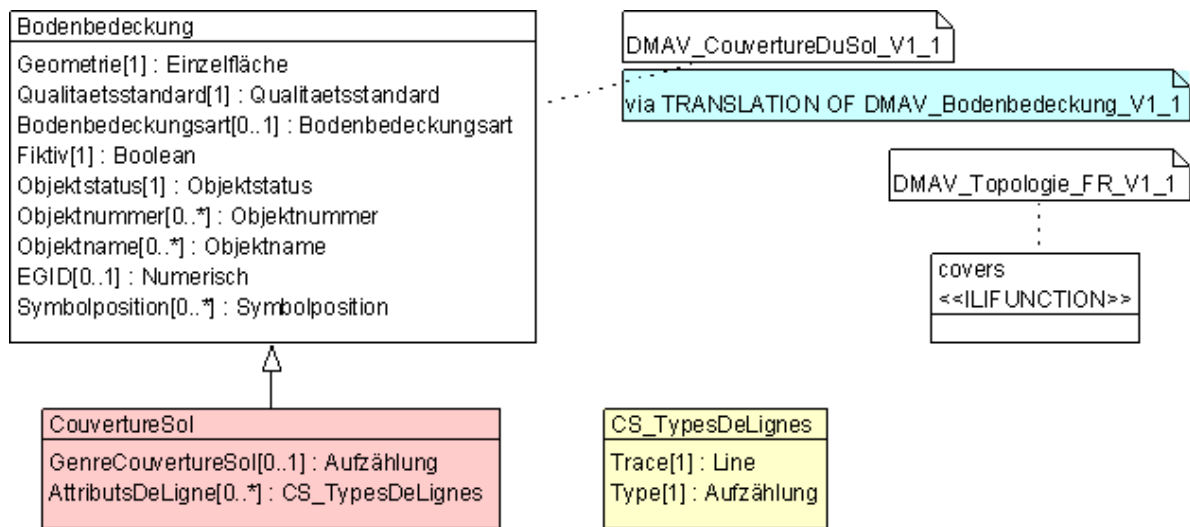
Bodenbedeckung

Geometrie[1] : Einzelfläche
Qualitaetsstandard[1] : Qualitaetsstandard
Bodenbedeckungsart[0..1] : Bodenbedeckungsart
Fiktiv[1] : Boolean
Objektstatus[1] : Objektstatus
Objektnummer[0..*] : Objektnummer
Objektname[0..*] : Objektname
EGID[0..1] : Numerisch
Symbolposition[0..*] : Symbolposition

DMAV_CouvertureDuSol_V1_1

via TRANSLATION OF DMAV_Bodenbedeckung_V1_1

DMAV_Topologie_FR_V1_1

covers
<<ILIFUNCTION>>

CouvertureSol

GenreCouvertureSol[0..1] : Aufzählung
AttributsDeLigne[0..*] : CS_TypesDeLignes

CS_TypesDeLignes

Trace[1] : Line
Type[1] : Aufzählung